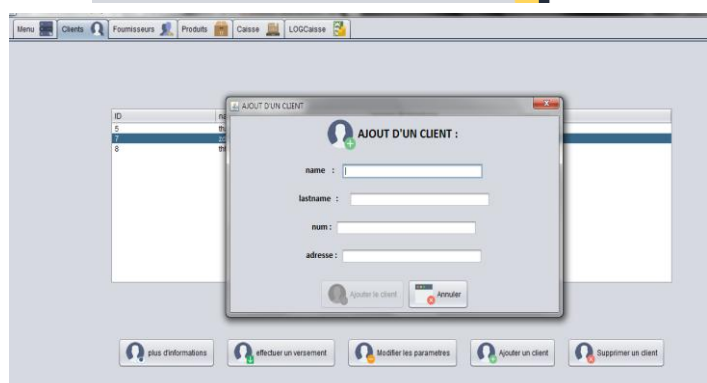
Menu Clients Fournisseurs Produits Caisse LOGCaisse

ID
5
7
8

na
th
zo
th

AJOUT D'UN CLIENT

AJOUT D'UN CLIENT :

name :

lastname :

num :

adresse :

Ajouter le client Annuler

plus d'informations effectuer un versement Modifier les parametres Ajouter un client Supprimer un client